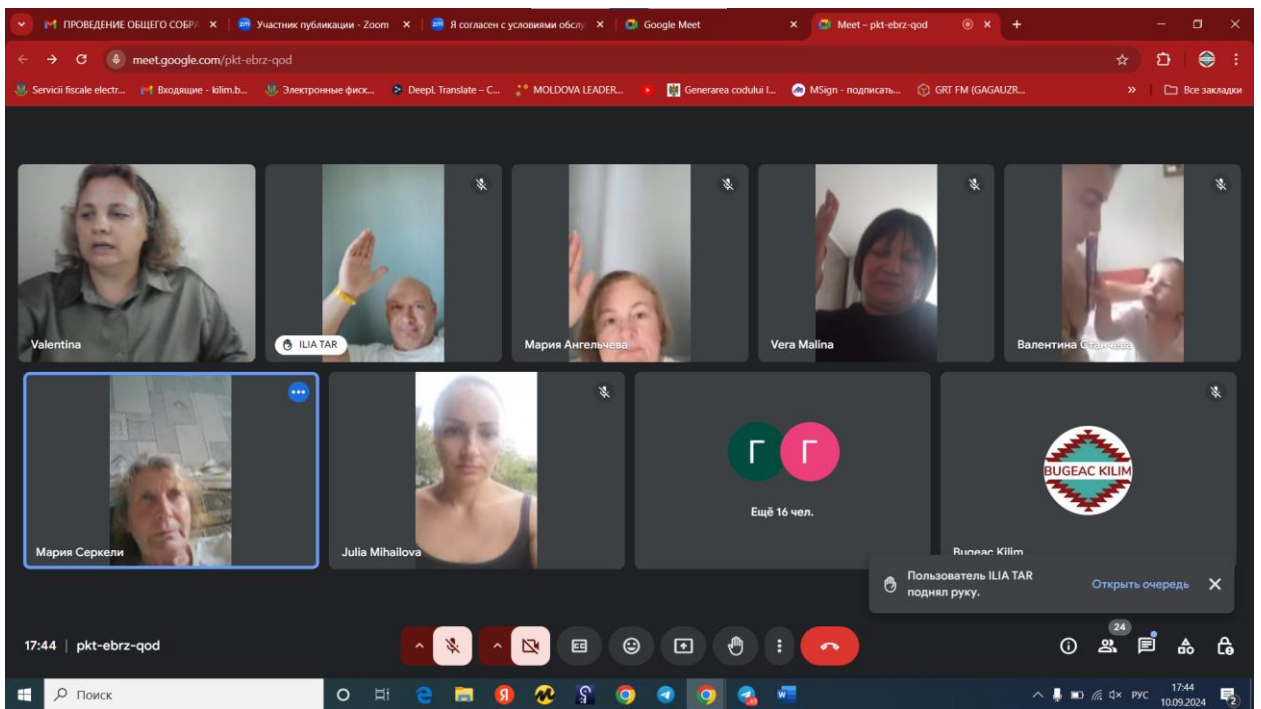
ПРОВ�ЕДЕНИЕ ОБЩЕГО СОБРА ×
Участник публикации - Zoom ×
Я согласен с условиями обслу ×
Google Meet ×
Meet – pkt-ebrz-qod ×
+

meet.google.com/pkt-ebrz-qod

Servicii fiscale electr... Входящие - kilim.b... Электронные фиск... DeepL Translate – C... MOLDOVA LEADER... Generarea codului I... MSign - подписать... GRT FM (GAGAUZR... » Все закладки

Valentina
ILIA TAR
Мария Ангельчева
Vera Malina
Валентина Станчева
Мария Серкели
Julia Mihailova
Г Г
Ещё 16 чел.
BUGEAC KILIM
Bugeac Kilim

Пользователь ILIA TAR поднял руку.
Открыть очередь

17:44 | pkt-ebrz-qod

24

Поиск

РУС 17:44 10.09.2024